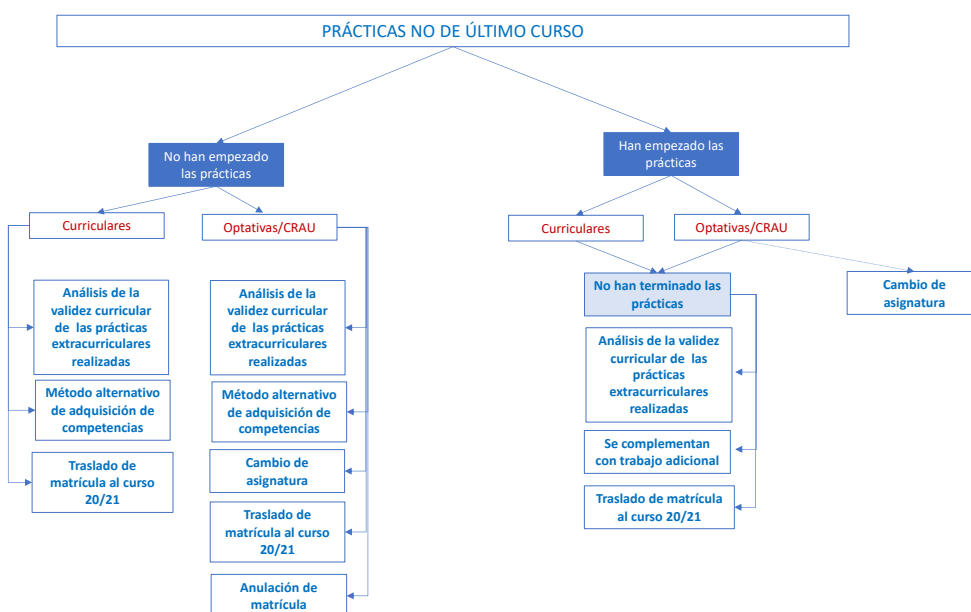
PRÁCTICAS NO DE ÚLTIMO CURSO

No han empezado las prácticas

Curriculares

Análisis de la validez curricular de las prácticas extracurriculares realizadas

Método alternativo de adquisición de competencias

Traslado de matrícula al curso 20/21

Optativas/CRAU

Análisis de la validez curricular de las prácticas extracurriculares realizadas

Método alternativo de adquisición de competencias

Cambio de asignatura

Traslado de matrícula al curso 20/21

Anulación de matrícula

Han empezado las prácticas

Curriculares

Optativas/CRAU

No han terminado las prácticas

Análisis de la validez curricular de las prácticas extracurriculares realizadas

Se complementan con trabajo adicional

Traslado de matrícula al curso 20/21

Cambio de asignatura